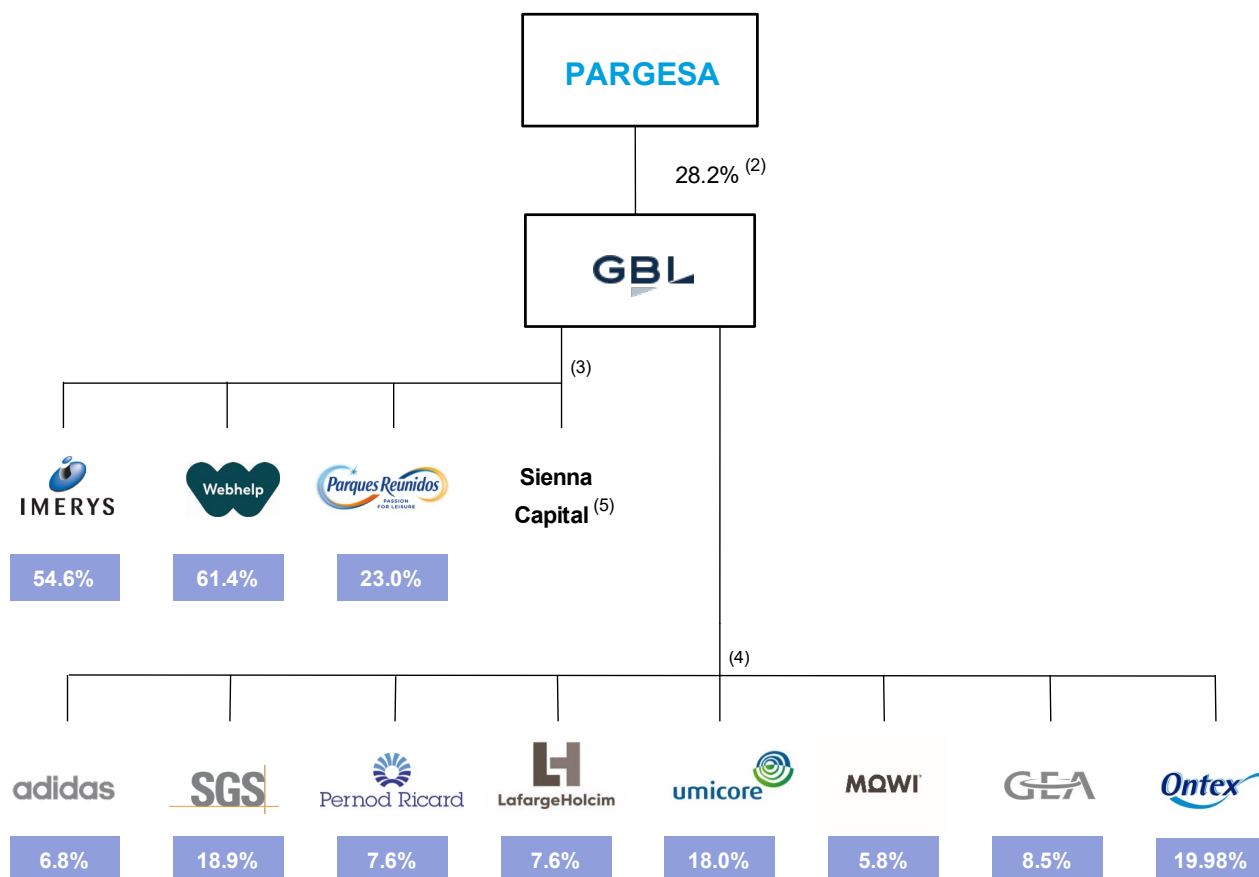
PARGESA

28.2% $^{(2)}$

GBL

(3)

IMERYS

Webhelp

Parques Reunidos PASSION FOR LEISURE

Sienna Capital $^{(5)}$

54.6%

61.4%

23.0%

(4)

adidas

SGS

Pernod Ricard

LafargeHolcim

umicore

MOWI

GEA

Ontex

6.8%

18.9%

7.6%

7.6%

18.0%

5.8%

8.5%

19.98%